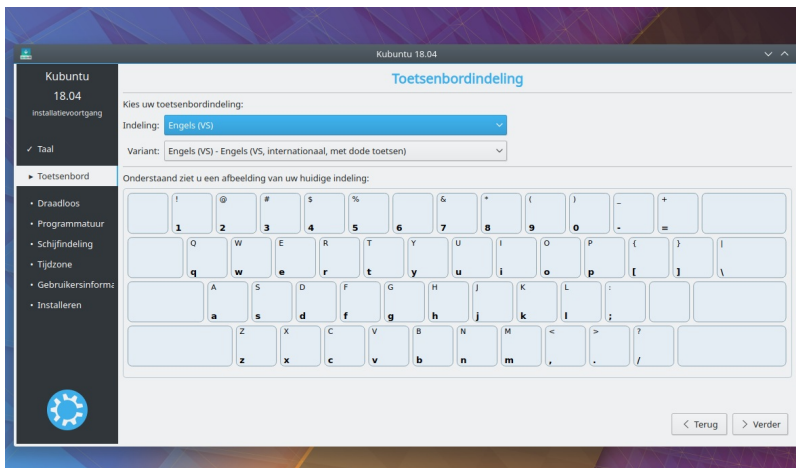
Kubuntu 18.04

Kubuntu
18.04
installatievoortgang

✓ Taal
▸ Toetsenbord
• Draadloos
• Programmatuur
• Schijfindeling
• Tijdzone
• Gebruikersinforma
• Installeren

Toetsenbordindeling

Kies uw toetsenbordindeling:

Indeling: Engels (VS)

Variant: Engels (VS) - Engels (VS, internationaal, met dode toetsen)

Onderstaand ziet u een afbeelding van uw huidige indeling:

! 1 @ 2 # 3 $ 4 % 5 6 & 7 * 8 ( 9 ) 0 _ - + =

Q q W w E e R r T t Y y U u I i O o P p { [ } ] | \

A a S s D d F f G g H h J j K k L l : ;

Z z X x C c V v B b N n M m < , > . ? /

< Terug    > Verder